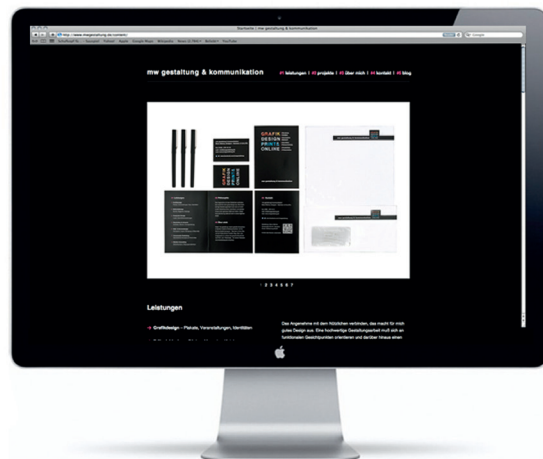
Startseite | mw gestaltung & kommunikation

mw gestaltung & kommunikation

01 leistungen | 02 projekte | 03 über mich | 04 kontakt | 05 blog

GRAFIK
DESIGN
PRINTS
ONLINE

1 2 3 4 5 6 7

Leistungen

Grafikdesign – Plakate, Veranstaltungen, Identitäten

Das Angenehme mit dem Nützlichen verbinden, das macht für mich gutes Design aus. Eine hochwertige Gestaltungsarbeit muß sich an funktionalen Gesichtspunkten orientieren und darüber hinaus einen